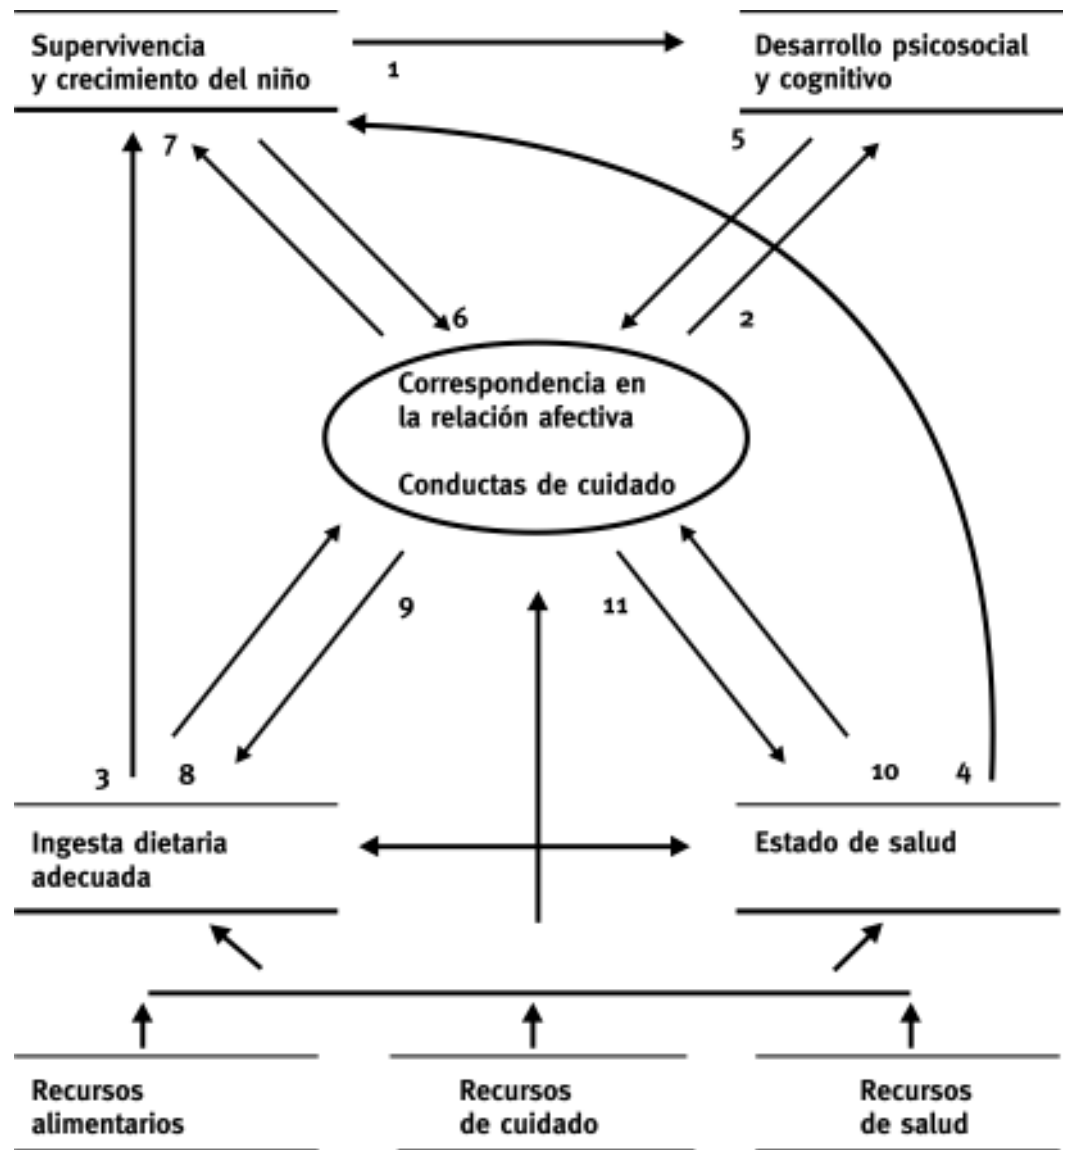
Supervivencia y crecimiento del niño

1

Desarrollo psicosocial y cognitivo

7

5

6

2

Correspondencia en la relación afectiva

Conductas de cuidado

9

11

3

8

10

4

Ingesta dietaria adecuada

Estado de salud

Recursos alimentarios

Recursos de cuidado

Recursos de salud